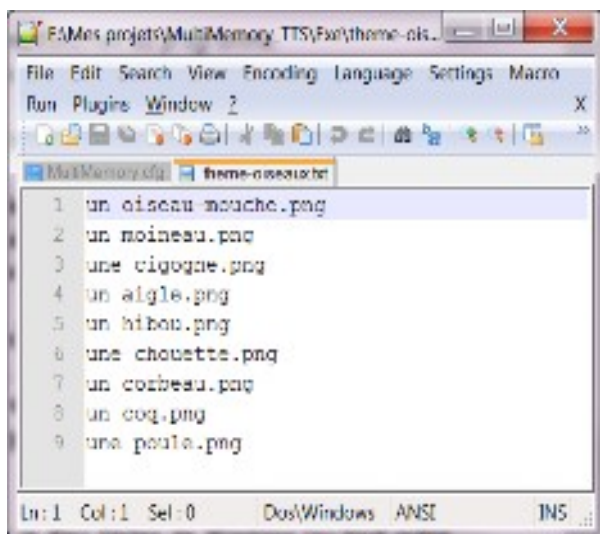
E:\Mes projets\MultiMemory TTS\Fxe\theme-ois...

File Edit Search View Encoding Language Settings Macro Run Plugins Window ? X

MultiMemory.cfg theme-oiseaux.txt

1 un oiseau-mouche.png
2 un moineau.png
3 une cigogne.png
4 un aigle.png
5 un hibou.png
6 une chouette.png
7 un corbeau.png
8 un coq.png
9 une poule.png

Ln : 1 Col : 1 Sel : 0 Dos\Windows ANSI INS